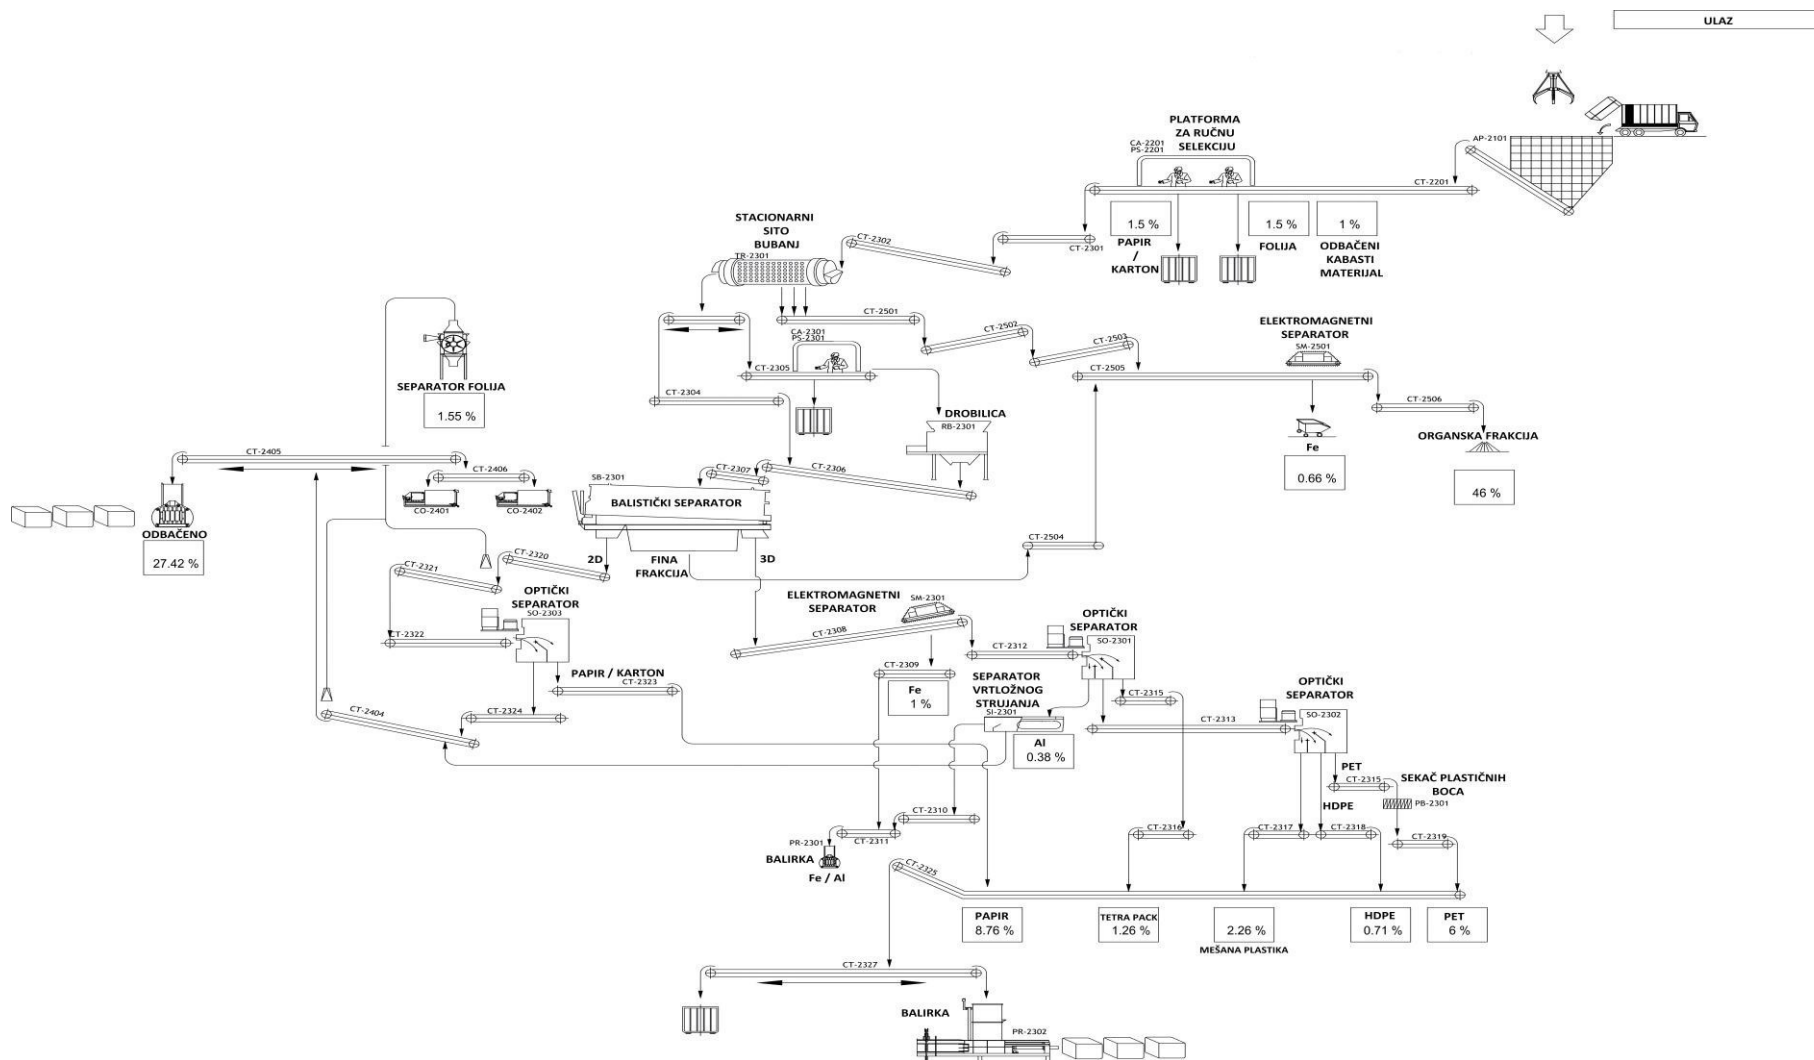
ULAZ

AP-2101

PLATFORMA ZA RUČNU SELEKCIJU

CA-2201
PS-2201

CT-2201

1.5 %
PAPIR / KARTON

1.5 %
FOLIJA

1 %
ODBAČENI KABASTI MATERIJAL

CT-2301

STACIONARNI SITO BUBANJ
TR-2301

CT-2302

CT-2501

CA-2301
PS-2301

CT-2502

CT-2503

ELEKTROMAGNETNI SEPARATOR
SM-2501

CT-2505

CT-2305

CT-2304

CT-2506

DROBILICA
RB-2301

Fe
0.66 %

ORGANSKA FRAKCIJA
46 %

SEPARATOR FOLIJA
1.55 %

CT-2405

CT-2406

CO-2401
CO-2402

ODBAČENO
27.42 %

SB-2301
CT-2307
CT-2306

BALISTIČKI SEPARATOR

2D
FINA FRAKCIJA
3D

CT-2504

CT-2320
CT-2321

OPTIČKI SEPARATOR
SO-2303

CT-2322

ELEKTROMAGNETNI SEPARATOR
SM-2301

CT-2308

CT-2312

OPTIČKI SEPARATOR
SO-2301

PAPIR / KARTON
CT-2323

CT-2309
Fe
1 %

SEPARATOR VRTLOŽNOG STRUJANJA
SI-2301

CT-2315

OPTIČKI SEPARATOR
SO-2302

CT-2313

CT-2404

CT-2324

Al
0.38 %

PET
CT-2315

SEKAČ PLASTIČNIH BOCA
PB-2301

HDPE

CT-2310

PR-2301
CT-2311
BALIRKA
Fe / Al

CT-2316
CT-2317
CT-2318
CT-2319

CT-2325

PAPIR
8.76 %

TETRA PACK
1.26 %

2.26 %
MEŠANA PLASTIKA

HDPE
0.71 %

PET
6 %

CT-2327

BALIRKA
PR-2302